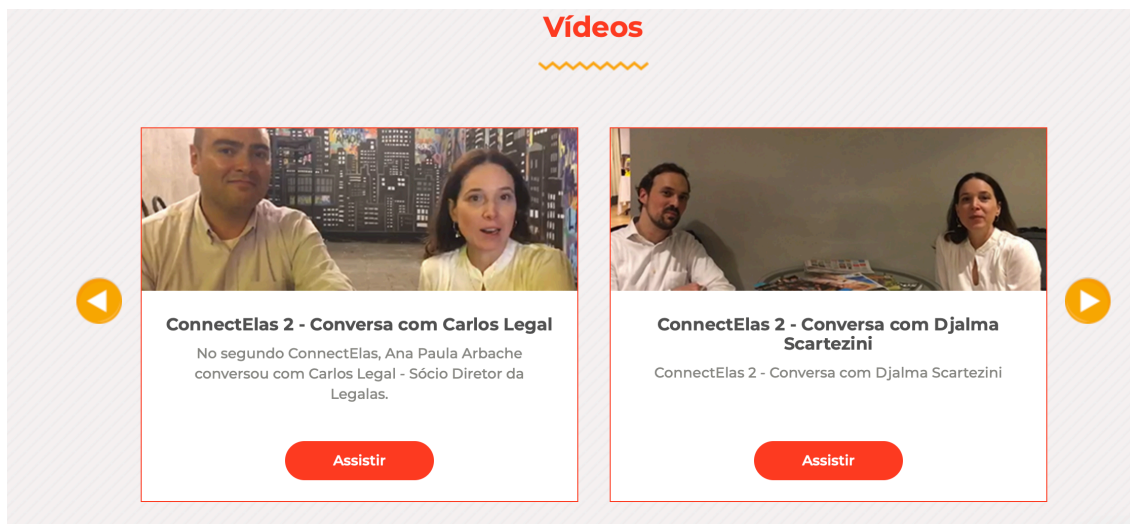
Vídeos

ConnectElas 2 - Conversa com Carlos Legal

No segundo ConnectElas, Ana Paula Arbache conversou com Carlos Legal - Sócio Diretor da Legalas.

Assistir

ConnectElas 2 - Conversa com Djalma Scartezini

ConnectElas 2 - Conversa com Djalma Scartezini

Assistir